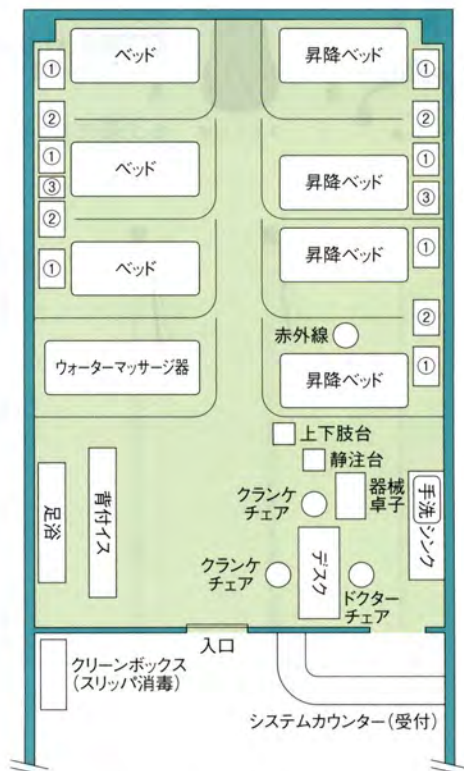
① ベッド
② 
① ベッド
③
②
① ベッド

昇降ベッド ①
②
昇降ベッド ①
③
昇降ベッド ①
②
赤外線
昇降ベッド ①

ウォーターマッサージ器

上下肢台
静注台

足浴
背付イス

クランケチェア
器械卓子
手洗シンク
クランケチェア
デスク
ドクターチェア

入口
クリーンボックス（スリッパ消毒）
システムカウンター（受付）